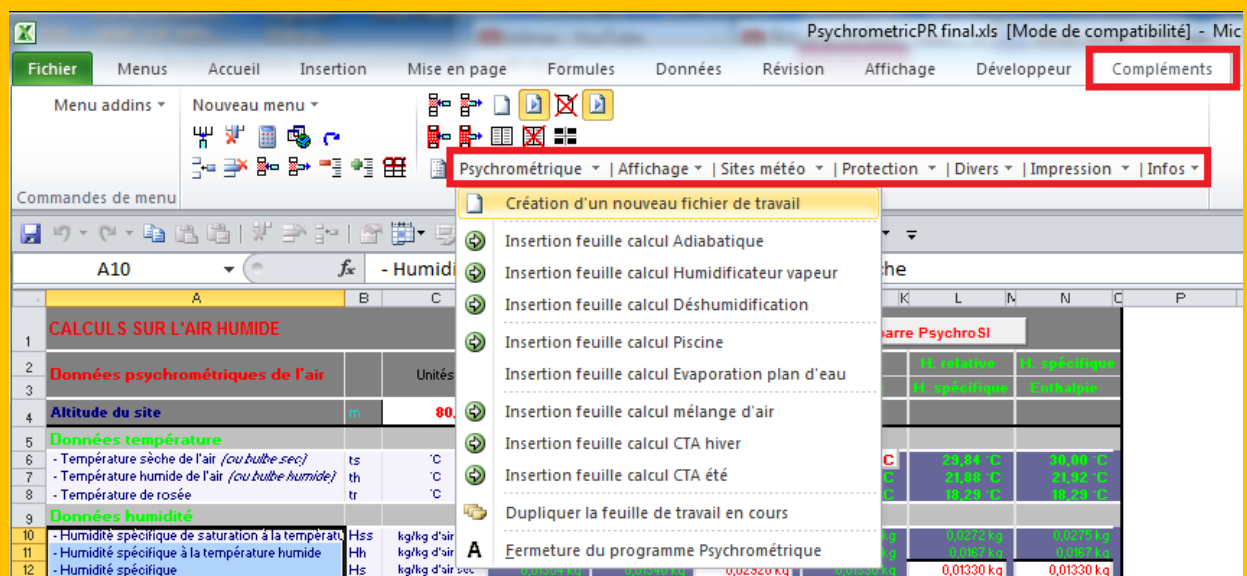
PsychrometricPR final.xls [Mode de compatibilité] - Mic

Fichier | Menus | Accueil | Insertion | Mise en page | Formules | Données | Révision | Affichage | Développeur | Compléments

Menu addins ▾ | Nouveau menu ▾

Commandes de menu

Psychrométrique ▾ | Affichage ▾ | Sites météo ▾ | Protection ▾ | Divers ▾ | Impression ▾ | Infos ▾

Création d'un nouveau fichier de travail
Insertion feuille calcul Adiabatique
Insertion feuille calcul Humidificateur vapeur
Insertion feuille calcul Déshumidification
Insertion feuille calcul Piscine
Insertion feuille calcul Evaporation plan d'eau
Insertion feuille calcul mélange d'air
Insertion feuille calcul CTA hiver
Insertion feuille calcul CTA été
Dupliquer la feuille de travail en cours
Fermeture du programme Psychrométrique

A10 | $f_x$ | - Humidi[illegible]che

| | A | B | C | K | L | N | P |
|---|---|---|---|---|---|---|---|
| 1 | CALCULS SUR L'AIR HUMIDE | | | arre PsychroSI | | | |
| 2 | Données psychrométriques de l'air | | Unités | | H. relative | H. spécifique | |
| 3 | | | | | H. spécifique | Enthalpie | |
| 4 | Altitude du site | m | 80, | | | | |
| 5 | Données température | | | | | | |
| 6 | - Température sèche de l'air (ou bulbe sec) | ts | °C | | 29,84 °C | 30,00 °C | |
| 7 | - Température humide de l'air (ou bulbe humide) | th | °C | | 21,88 °C | 21,92 °C | |
| 8 | - Température de rosée | tr | °C | | 18,29 °C | 18,29 °C | |
| 9 | Données humidité | | | | | | |
| 10 | - Humidité spécifique de saturation à la températu | Hss | kg/kg d'air | kg | 0,0272 kg | 0,0275 kg | |
| 11 | - Humidité spécifique à la température humide | Hh | kg/kg d'air | kg | 0,0167 kg | 0,0167 kg | |
| 12 | - Humidité spécifique | Hs | kg/kg d'air sec | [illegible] | 0,01330 kg | 0,01330 kg | |